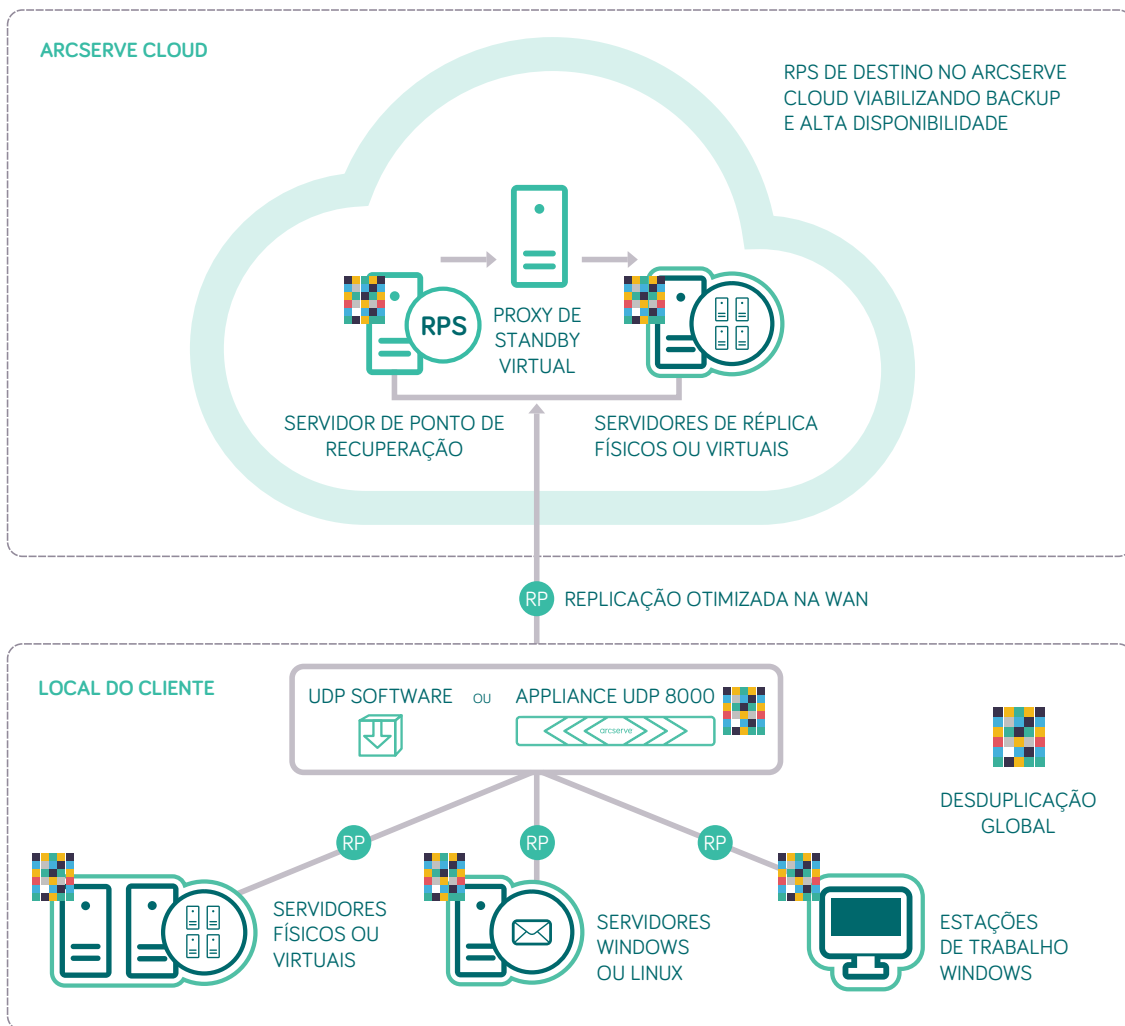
ARCSERVE CLOUD

RPS DE DESTINO NO ARCSERVE CLOUD VIABILIZANDO BACKUP E ALTA DISPONIBILIDADE

RPS

PROXY DE STANDBY VIRTUAL

SERVIDOR DE PONTO DE RECUPERAÇÃO

SERVIDORES DE RÉPLICA FÍSICOS OU VIRTUAIS

RP

REPLICAÇÃO OTIMIZADA NA WAN

LOCAL DO CLIENTE

UDP SOFTWARE

OU

APPLIANCE UDP 8000

arcserve

DESDUPLICAÇÃO GLOBAL

RP

RP

RP

SERVIDORES FÍSICOS OU VIRTUAIS

SERVIDORES WINDOWS OU LINUX

ESTAÇÕES DE TRABALHO WINDOWS